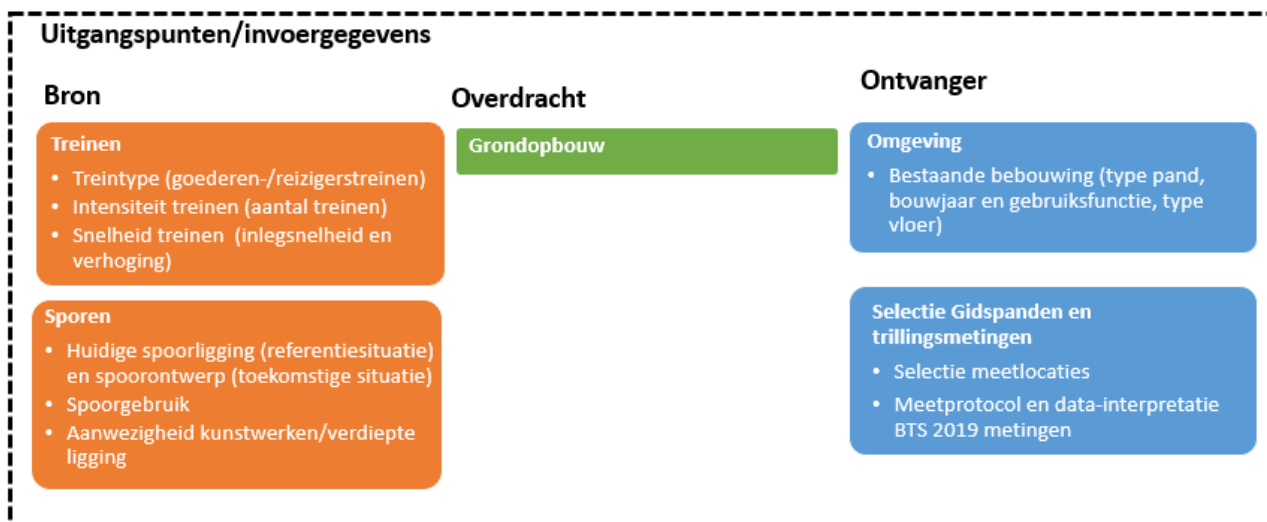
Uitgangspunten/invoergegevens

Bron

Treinen
• Treintype (goederen-/reizigerstreinen)
• Intensiteit treinen (aantal treinen)
• Snelheid treinen (inlegsnelheid en verhoging)

Sporen
• Huidige spoorligging (referentiesituatie) en spoorontwerp (toekomstige situatie)
• Spoorgebruik
• Aanwezigheid kunstwerken/verdiepte ligging

Overdracht

Grondopbouw

Ontvanger

Omgeving
• Bestaande bebouwing (type pand, bouwjaar en gebruiksfunctie, type vloer)

Selectie Gidspanden en trillingsmetingen
• Selectie meetlocaties
• Meetprotocol en data-interpretatie BTS 2019 metingen